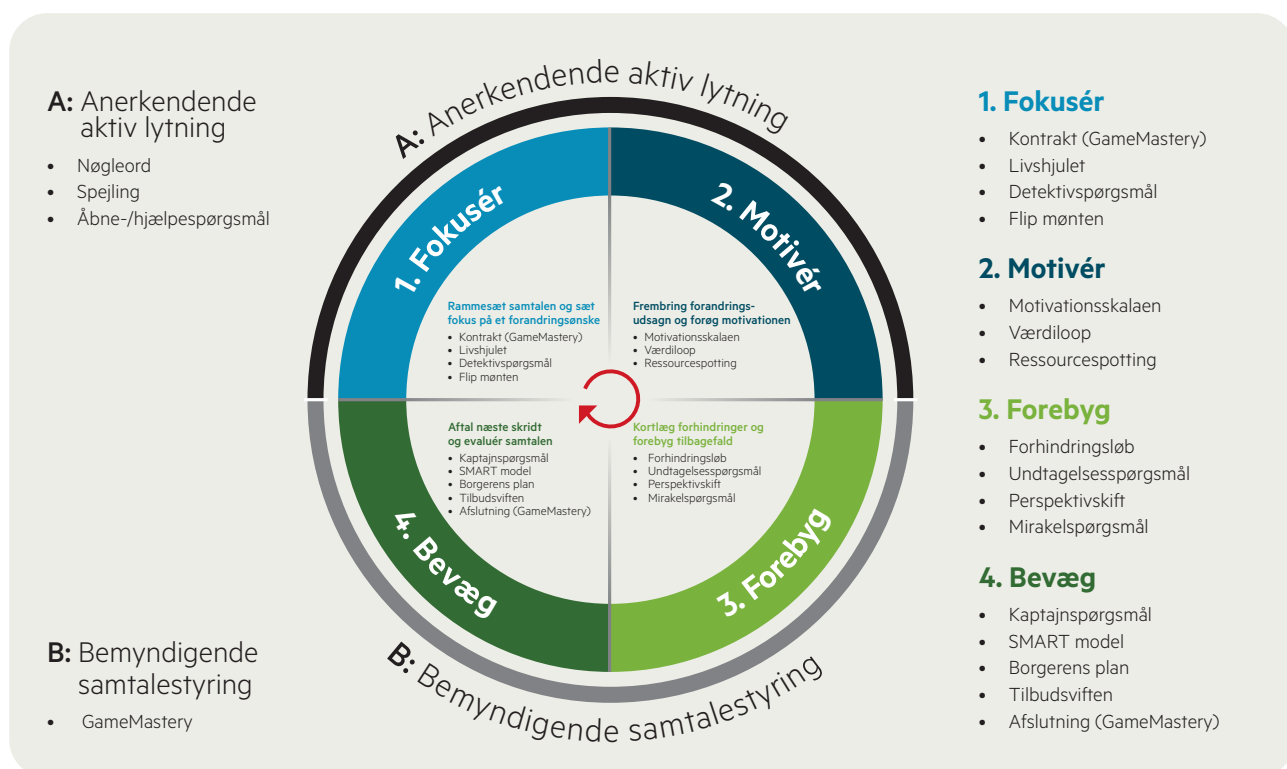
A: Anerkendende aktiv lytning

- Nøgleord
- Spejling
- Åbne-/hjælpespørgsmål

A: Anerkendende aktiv lytning

1. Fokusér

2. Motivér

Rammesæt samtalen og sæt fokus på et forandringsønske
- Kontrakt (GameMastery)
- Livshjulet
- Detektivspørgsmål
- Flip mønten

Frembring forandringsudsagn og forøg motivationen
- Motivationsskalaen
- Værdiloop
- Ressourcespotting

Aftal næste skridt og evaluér samtalen
- Kaptajnspørgsmål
- SMART model
- Borgerens plan
- Tilbudsviften
- Afslutning (GameMastery)

Kortlæg forhindringer og forebyg tilbagefald
- Forhindringsløb
- Undtagelsesspørgsmål
- Perspektivskift
- Mirakelspørgsmål

4. Bevæg

3. Forebyg

B: Bemyndigende samtalestyring

B: Bemyndigende samtalestyring

- GameMastery

1. Fokusér
- Kontrakt (GameMastery)
- Livshjulet
- Detektivspørgsmål
- Flip mønten

2. Motivér
- Motivationsskalaen
- Værdiloop
- Ressourcespotting

3. Forebyg
- Forhindringsløb
- Undtagelsesspørgsmål
- Perspektivskift
- Mirakelspørgsmål

4. Bevæg
- Kaptajnspørgsmål
- SMART model
- Borgerens plan
- Tilbudsviften
- Afslutning (GameMastery)